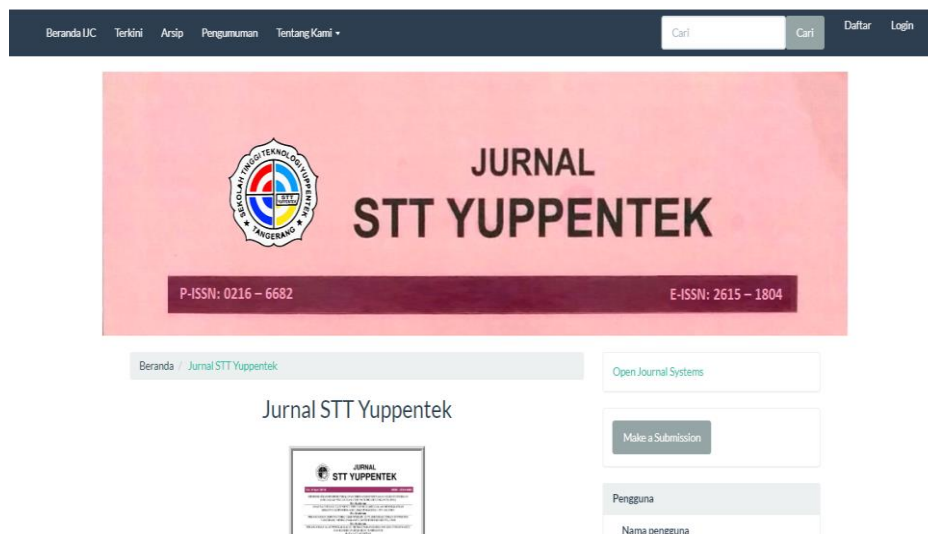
Beranda IJC Terkini Arsip Pengumuman Tentang Kami ▾

Cari Cari

Daftar Login

SEKOLAH TINGGI TEKNOLOGI YUPPENTEK TANGERANG

JURNAL
STT YUPPENTEK

P-ISSN: 0216 – 6682 E-ISSN: 2615 – 1804

Beranda / Jurnal STT Yuppentek

Jurnal STT Yuppentek

JURNAL
STT YUPPENTEK

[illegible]

Open Journal Systems

Make a Submission

Pengguna

Nama pengguna